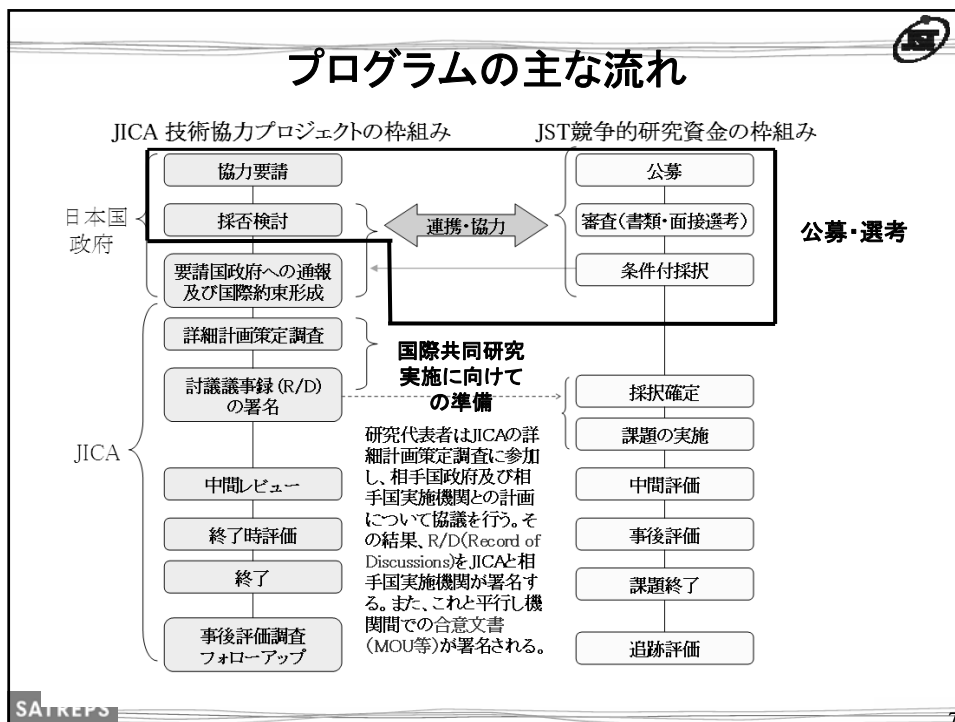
JST

プログラムの主な流れ

JICA 技術協力プロジェクトの枠組み

JST競争的研究資金の枠組み

協力要請

採否検討

日本国政府

要請国政府への通報及び国際約束形成

連携・協力

公募

審査(書類・面接選考)

条件付採択

公募・選考

詳細計画策定調査

討議議事録(R/D)の署名

国際共同研究実施に向けての準備

採択確定

課題の実施

JICA

研究代表者はJICAの詳細計画策定調査に参加し、相手国政府及び相手国実施機関との計画について協議を行う。その結果、R/D(Record of Discussions)をJICAと相手国実施機関が署名する。また、これと平行し機関間での合意文書(MOU等)が署名される。

中間レビュー

終了時評価

終了

事後評価調査フォローアップ

中間評価

事後評価

課題終了

追跡評価

SATREPS

7